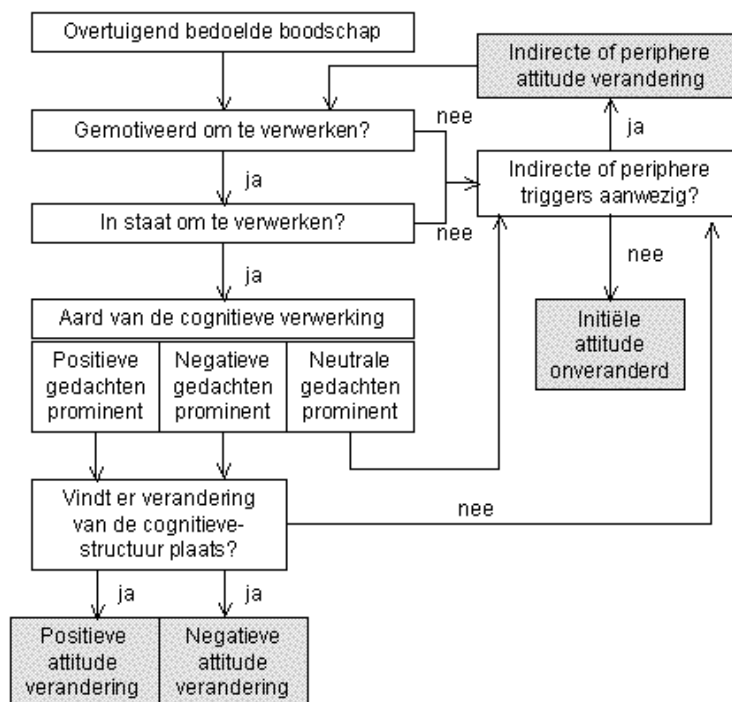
Overtuigend bedoelde boodschap

Indirecte of periphere attitude verandering

Gemotiveerd om te verwerken?

nee

ja

ja

Indirecte of periphere triggers aanwezig?

In staat om te verwerken?

nee

nee

ja

Initiële attitude onveranderd

Aard van de cognitieve verwerking

| Positieve gedachten prominent | Negatieve gedachten prominent | Neutrale gedachten prominent |
|---|---|---|

Vindt er verandering van de cognitieve-structuur plaats?

nee

ja

ja

| Positieve attitude verandering | Negatieve attitude verandering |
|---|---|